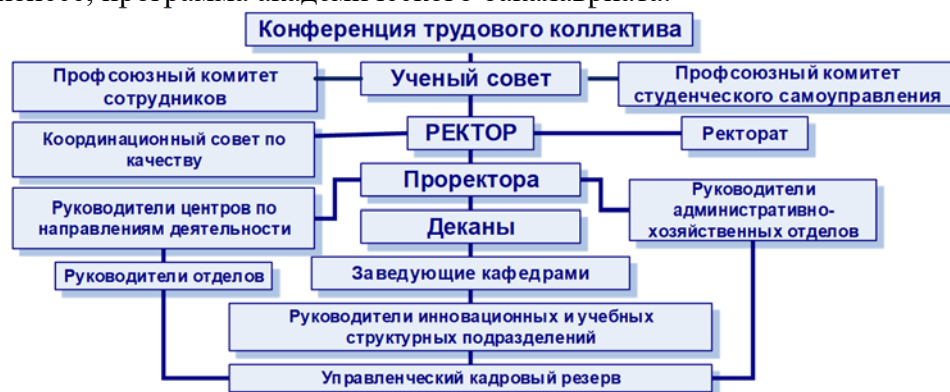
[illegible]ности, программа академического бакалавриата.

Конференция трудового коллектива

Профсоюзный комитет сотрудников

Ученый совет

Профсоюзный комитет студенческого самоуправления

Координационный совет по качеству

РЕКТОР

Ректорат

Руководители центров по направлениям деятельности

Проректора

Руководители административно-хозяйственных отделов

Деканы

Руководители отделов

Заведующие кафедрами

Руководители инновационных и учебных структурных подразделений

Управленческий кадровый резерв